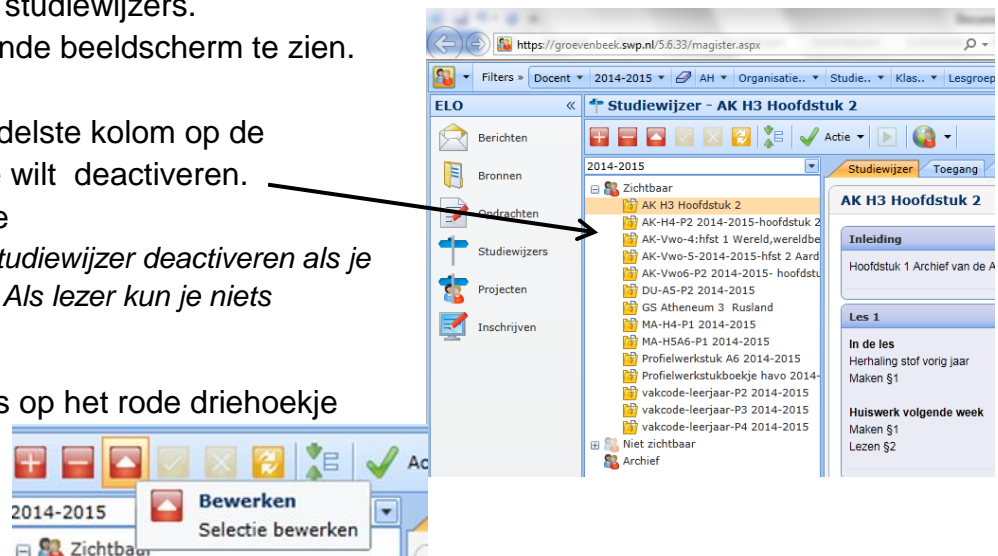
studiewijzers.
nde beeldscherm te zien.

delste kolom op de
wilt deactiveren.
e
tudiewijzer deactiveren als je
Als lezer kun je niets

s op het rode driehoekje

https://groevenbeek.swp.nl/5.6.33/magister.aspx

Filters » Docent ▾ 2014-2015 ▾ AH ▾ Organisatie.. ▾ Studie.. ▾ Klas.. ▾ Lesgroep

ELO «

Studiewijzer - AK H3 Hoofdstuk 2

Actie ▾

Berichten

Bronnen

Opdrachten

Studiewijzers

Projecten

Inschrijven

2014-2015

Zichtbaar
AK H3 Hoofdstuk 2
AK-H4-P2 2014-2015-hoofdstuk 2
AK-Vwo-4:hfst 1 Wereld,wereldbe
AK-Vwo-5-2014-2015-hfst 2 Aard
AK-Vwo6-P2 2014-2015- hoofdstu
DU-A5-P2 2014-2015
GS Atheneum 3 Rusland
MA-H4-P1 2014-2015
MA-H5A6-P1 2014-2015
Profielwerkstuk A6 2014-2015
Profielwerkstukboekje havo 2014-
vakcode-leerjaar-P2 2014-2015
vakcode-leerjaar-P3 2014-2015
vakcode-leerjaar-P4 2014-2015
Niet zichtbaar
Archief

Studiewijzer Toegang

AK H3 Hoofdstuk 2

Inleiding

Hoofdstuk 1 Archief van de A

Les 1

In de les
Herhaling stof vorig jaar
Maken §1

Huiswerk volgende week
Maken §1
Lezen §2

Ac

2014-2015

Zichtbaar

Bewerken
Selectie bewerken